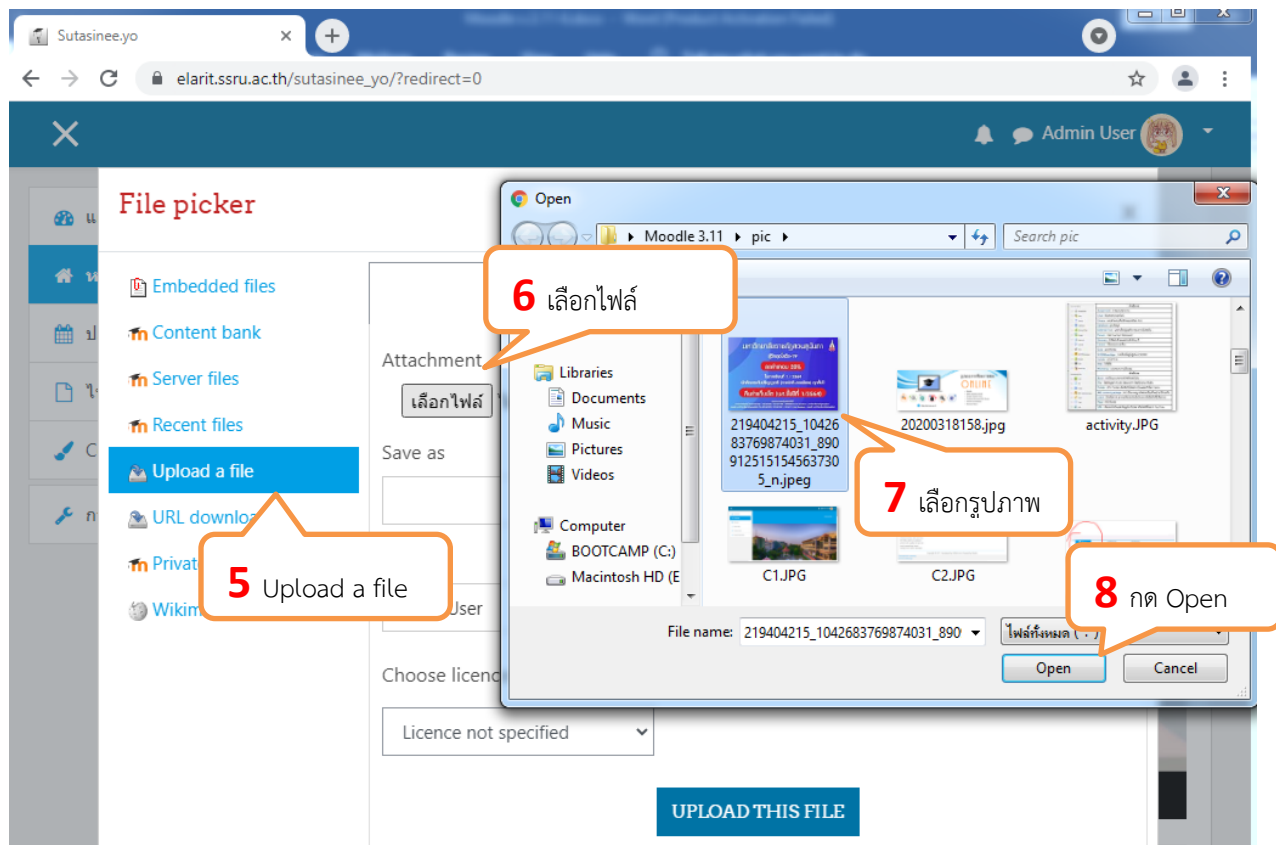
Sutasinee.yo

elarit.ssru.ac.th/sutasinee_yo/?redirect=0

Admin User

File picker

Embedded files
Content bank
Server files
Recent files
Upload a file
URL downlo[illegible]
Privat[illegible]
Wikim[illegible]

Attachment
เลือกไฟล์
Save as
User
Choose licenc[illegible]
Licence not specified

UPLOAD THIS FILE

5 Upload a file

6 เลือกไฟล์

7 เลือกรูปภาพ

8 กด Open

Open

Moodle 3.11 ▸ pic ▸

Search pic

Libraries
Documents
Music
Pictures
Videos
Computer
BOOTCAMP (C:)
Macintosh HD (E

219404215_1042683769874031_8909125151545637305_n.jpeg
20200318158.jpg
activity.JPG
C1.JPG
C2.JPG

File name: 219404215_1042683769874031_890
ไฟล์ทั้งหมด (*.*)
Open
Cancel